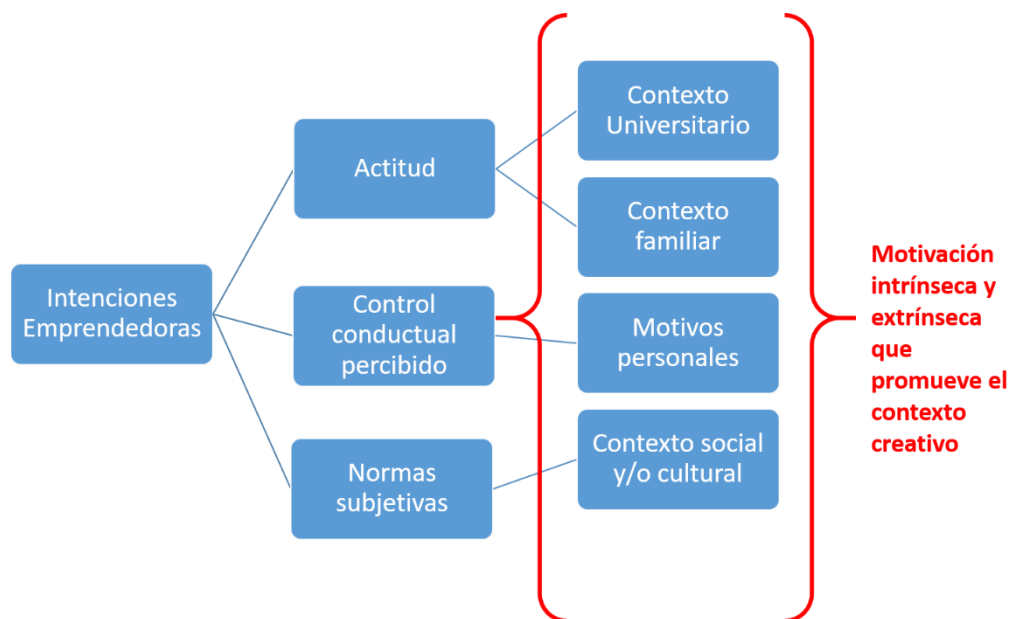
Intenciones Emprendedoras

Actitud

Control conductual percibido

Normas subjetivas

Contexto Universitario

Contexto familiar

Motivos personales

Contexto social y/o cultural

Motivación intrínseca y extrínseca que promueve el contexto creativo